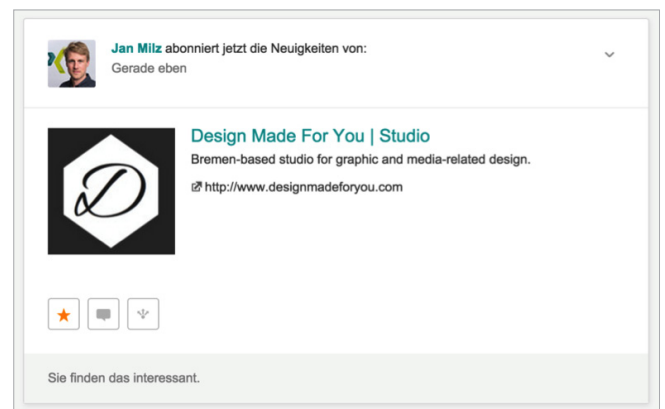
Jan Milz abonniert jetzt die Neuigkeiten von:
Gerade eben

Design Made For You | Studio
Bremen-based studio for graphic and media-related design.
http://www.designmadeforyou.com

Sie finden das interessant.